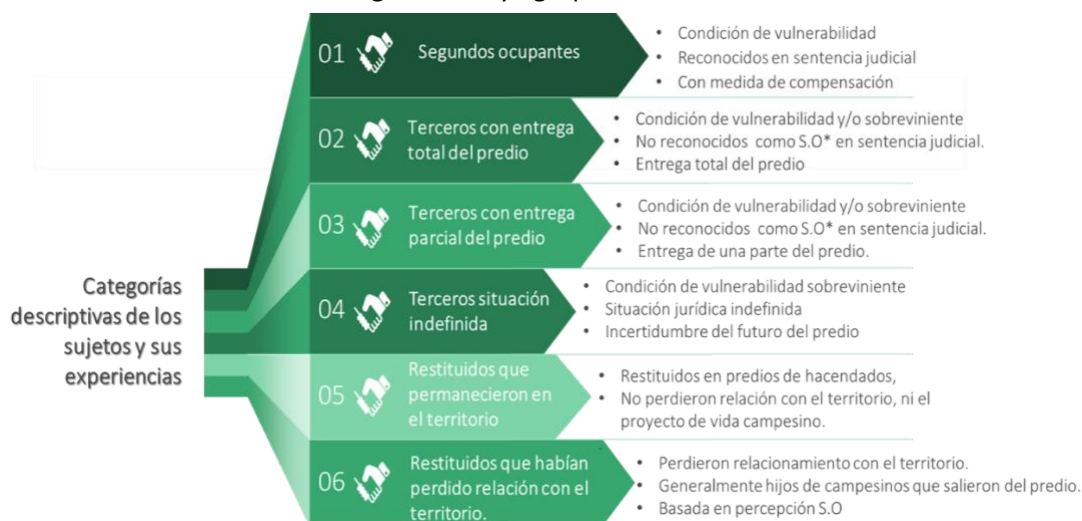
Categorías descriptivas de los sujetos y sus experiencias

01 Segundos ocupantes
• Condición de vulnerabilidad
• Reconocidos en sentencia judicial
• Con medida de compensación

02 Terceros con entrega total del predio
• Condición de vulnerabilidad y/o sobreviniente
• No reconocidos como S.O* en sentencia judicial.
• Entrega total del predio

03 Terceros con entrega parcial del predio
• Condición de vulnerabilidad y/o sobreviniente
• No reconocidos como S.O* en sentencia judicial.
• Entrega de una parte del predio.

04 Terceros situación indefinida
• Condición de vulnerabilidad sobreviniente
• Situación jurídica indefinida
• Incertidumbre del futuro del predio

05 Restituidos que permanecieron en el territorio
• Restituidos en predios de hacendados,
• No perdieron relación con el territorio, ni el proyecto de vida campesino.

06 Restituidos que habían perdido relación con el territorio.
• Perdieron relacionamiento con el territorio.
• Generalmente hijos de campesinos que salieron del predio.
• Basada en percepción S.O